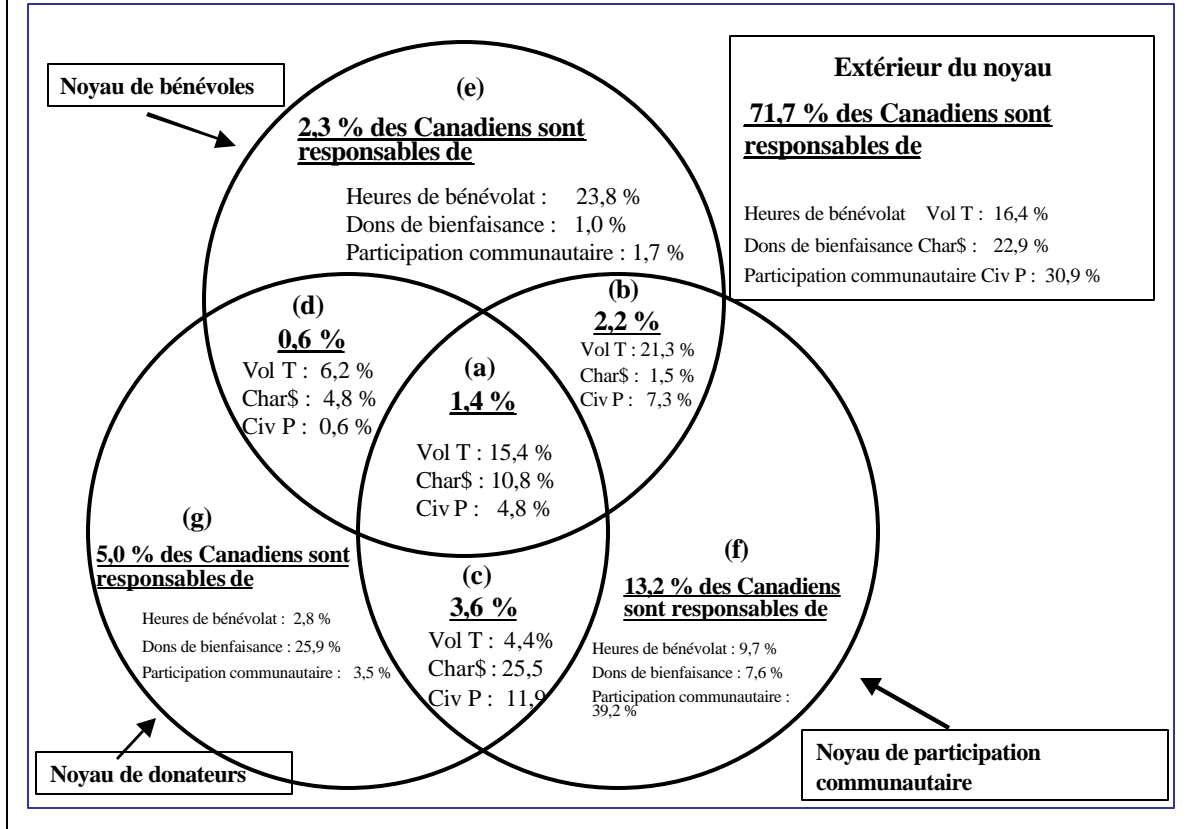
Noyau de bénévoles

(e)

2,3 % des Canadiens sont responsables de

Heures de bénévolat : 23,8 %
Dons de bienfaisance : 1,0 %
Participation communautaire : 1,7 %

Extérieur du noyau

71,7 % des Canadiens sont responsables de

Heures de bénévolat Vol T : 16,4 %
Dons de bienfaisance Char$ : 22,9 %
Participation communautaire Civ P : 30,9 %

(d)
0,6 %
Vol T : 6,2 %
Char$ : 4,8 %
Civ P : 0,6 %

(b)
2,2 %
Vol T : 21,3 %
Char$ : 1,5 %
Civ P : 7,3 %

(a)
1,4 %
Vol T : 15,4 %
Char$ : 10,8 %
Civ P : 4,8 %

(g)
5,0 % des Canadiens sont responsables de

Heures de bénévolat : 2,8 %
Dons de bienfaisance : 25,9 %
Participation communautaire : 3,5 %

(c)
3,6 %
Vol T : 4,4%
Char$ : 25,5
Civ P : 11,9

(f)
13,2 % des Canadiens sont responsables de

Heures de bénévolat : 9,7 %
Dons de bienfaisance : 7,6 %
Participation communautaire : 39,2 %

Noyau de donateurs

Noyau de participation communautaire